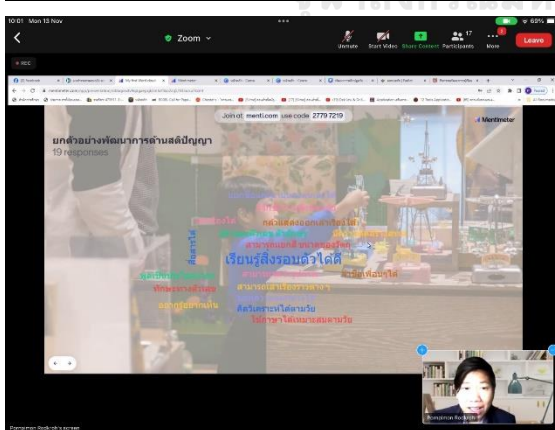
10:01 Mon 15 Nov

Zoom

Unmute Start Video Share Content Participants More Leave

17

65%

REC

Join at menti.com use code 2779 7219

Mentimeter

ยกตัวอย่างพัฒนาการด้านสติปัญญา

19 responses

กล้าแสดงออกเล่าเรื่องได้

สามารถบอกสีรูปทรงได้

เรียนรู้สิ่งรอบตัวได้ดี

ช่างสังเกต

สามารถเรียงลำดับได้

สามารถเล่าเรื่องราวจากภาพ

มีเหตุผลในการคิด

ทักษะทางด้านภาษา

อยากรู้อยากเห็น

คิดวิเคราะห์ได้ตามวัย

ใช้ภาษาได้เหมาะสมตามวัย

Ronnaphon Rodkoh

Ronnaphon Rodkoh's screen